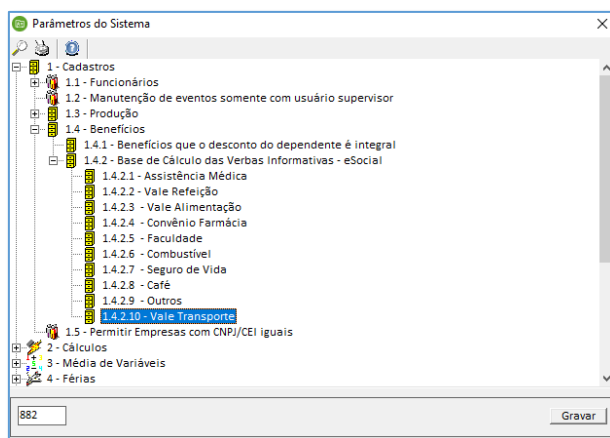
Parâmetros do Sistema

1 - Cadastros
1.1 - Funcionários
1.2 - Manutenção de eventos somente com usuário supervisor
1.3 - Produção
1.4 - Benefícios
1.4.1 - Benefícios que o desconto do dependente é integral
1.4.2 - Base de Cálculo das Verbas Informativas - eSocial
1.4.2.1 - Assistência Médica
1.4.2.2 - Vale Refeição
1.4.2.3 - Vale Alimentação
1.4.2.4 - Convênio Farmácia
1.4.2.5 - Faculdade
1.4.2.6 - Combustível
1.4.2.7 - Seguro de Vida
1.4.2.8 - Café
1.4.2.9 - Outros
1.4.2.10 - Vale Transporte
1.5 - Permitir Empresas com CNPJ/CEI iguais
2 - Cálculos
3 - Média de Variáveis
4 - Férias

882

Gravar